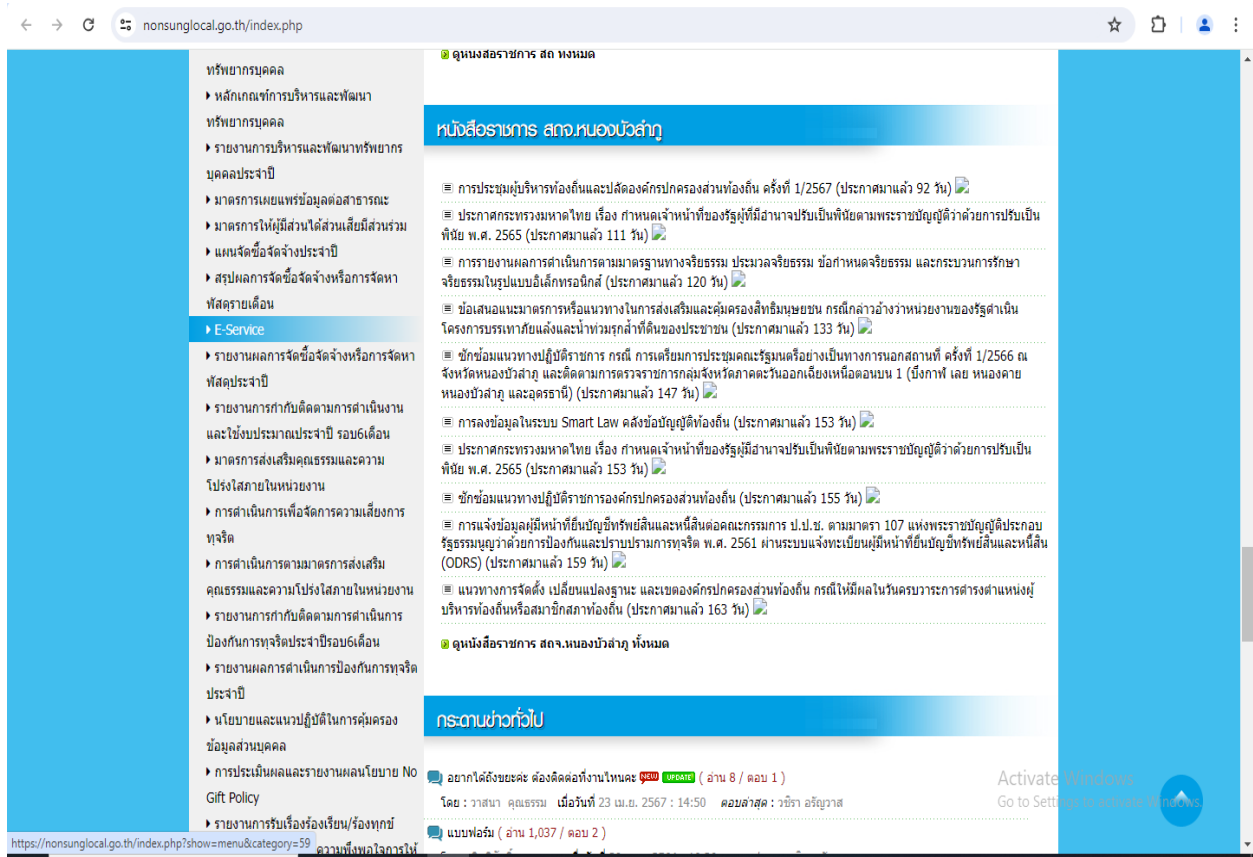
nonsunglocal.go.th/index.php

ทรัพยากรบุคคล
หลักเกณฑ์การบริหารและพัฒนาทรัพยากรบุคคล
รายงานการบริหารและพัฒนาทรัพยากรบุคคลประจำปี
มาตรการเผยแพร่ข้อมูลต่อสาธารณะ
มาตรการให้ผู้มีส่วนได้ส่วนเสียมีส่วนร่วม
แผนจัดซื้อจัดจ้างประจำปี
สรุปผลการจัดซื้อจัดจ้างหรือการจัดหาพัสดุรายเดือน
E-Service
รายงานผลการจัดซื้อจัดจ้างหรือการจัดหาพัสดุประจำปี
รายงานการกำกับติดตามการดำเนินงานและใช้งบประมาณประจำปี รอบ6เดือน
มาตรการส่งเสริมคุณธรรมและความโปร่งใสภายในหน่วยงาน
การดำเนินการเพื่อจัดการความเสี่ยงการทุจริต
การดำเนินการตามมาตรการส่งเสริมคุณธรรมและความโปร่งใสภายในหน่วยงาน
รายงานการกำกับติดตามการดำเนินการป้องกันการทุจริตประจำปีรอบ6เดือน
รายงานผลการดำเนินการป้องกันการทุจริตประจำปี
นโยบายและแนวปฏิบัติในการคุ้มครองข้อมูลส่วนบุคคล
การประเมินผลและรายงานผลนโยบาย No Gift Policy
รายงานการรับเรื่องร้องเรียน/ร้องทุกข์
ความพึงพอใจการให้

ดูหนังสือราชการ สถ ทั้งหมด

หนังสือราชการ สถจ.หนองบัวลำภู

การประชุมผู้บริหารท้องถิ่นและปลัดองค์กรปกครองส่วนท้องถิ่น ครั้งที่ 1/2567 (ประกาศมาแล้ว 92 วัน)
ประกาศกระทรวงมหาดไทย เรื่อง กำหนดเจ้าหน้าที่ของรัฐผู้ที่มีอำนาจปรับเป็นพินัยตามพระราชบัญญัติว่าด้วยการปรับเป็นพินัย พ.ศ. 2565 (ประกาศมาแล้ว 111 วัน)
การรายงานผลการดำเนินการตามมาตรฐานทางจริยธรรม ประมวลจริยธรรม ข้อกำหนดจริยธรรม และกระบวนการรักษาจริยธรรมในรูปแบบอิเล็กทรอนิกส์ (ประกาศมาแล้ว 120 วัน)
ข้อเสนอแนะมาตรการหรือแนวทางในการส่งเสริมและคุ้มครองสิทธิมนุษยชน กรณีกล่าวอ้างว่าหน่วยงานของรัฐดำเนินโครงการบรรเทาภัยแล้งและน้ำท่วมรุกล้ำที่ดินของประชาชน (ประกาศมาแล้ว 133 วัน)
ซักซ้อมแนวทางปฏิบัติราชการ กรณี การเตรียมการประชุมคณะรัฐมนตรีอย่างเป็นทางการนอกสถานที่ ครั้งที่ 1/2566 ณ จังหวัดหนองบัวลำภู และติดตามการตรวจราชการกลุ่มจังหวัดภาคตะวันออกเฉียงเหนือตอนบน 1 (บึงกาฬ เลย หนองคาย หนองบัวลำภู และอุดรธานี) (ประกาศมาแล้ว 147 วัน)
การลงข้อมูลในระบบ Smart Law คลังข้อบัญญัติท้องถิ่น (ประกาศมาแล้ว 153 วัน)
ประกาศกระทรวงมหาดไทย เรื่อง กำหนดเจ้าหน้าที่ของรัฐผู้มีอำนาจปรับเป็นพินัยตามพระราชบัญญัติว่าด้วยการปรับเป็นพินัย พ.ศ. 2565 (ประกาศมาแล้ว 153 วัน)
ซักซ้อมแนวทางปฏิบัติราชการองค์กรปกครองส่วนท้องถิ่น (ประกาศมาแล้ว 155 วัน)
การแจ้งข้อมูลผู้มีหน้าที่ยื่นบัญชีทรัพย์สินและหนี้สินต่อคณะกรรมการ ป.ป.ช. ตามมาตรา 107 แห่งพระราชบัญญัติประกอบรัฐธรรมนูญว่าด้วยการป้องกันและปราบปรามการทุจริต พ.ศ. 2561 ผ่านระบบแจ้งทะเบียนผู้มีหน้าที่ยื่นบัญชีทรัพย์สินและหนี้สิน (ODRS) (ประกาศมาแล้ว 159 วัน)
แนวทางการจัดตั้ง เปลี่ยนแปลงฐานะ และเขตองค์กรปกครองส่วนท้องถิ่น กรณีให้มีผลในวันครบวาระการดำรงตำแหน่งผู้บริหารท้องถิ่นหรือสมาชิกสภาท้องถิ่น (ประกาศมาแล้ว 163 วัน)
ดูหนังสือราชการ สถจ.หนองบัวลำภู ทั้งหมด

กระดานข่าวทั่วไป

อยากได้ถังขยะค่ะ ต้องติดต่อที่งานไหนคะ NEW UPDATE ( อ่าน 8 / ตอบ 1 )
โดย : วาสนา คุณธรรม เมื่อวันที่ 23 เม.ย. 2567 : 14:50 ตอบล่าสุด : วชิรา อรัญวาส
แบบฟอร์ม ( อ่าน 1,037 / ตอบ 2 )

Activate Windows
Go to Settings to activate Windows.

https://nonsunglocal.go.th/index.php?show=menu&category=59